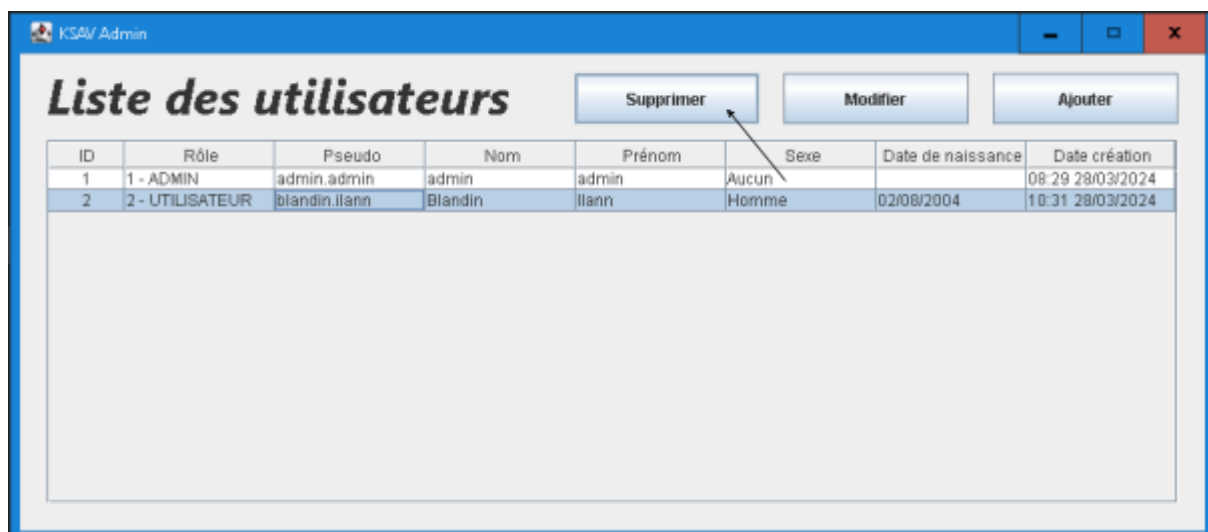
KSAV Admin

Liste des utilisateurs

Supprimer

Modifier

Ajouter

| ID | Rôle | Pseudo | Nom | Prénom | Sexe | Date de naissance | Date création |
|---|---|---|---|---|---|---|---|
| 1 | 1 - ADMIN | admin.admin | admin | admin | Aucun | | 08:29 28/03/2024 |
| 2 | 2 - UTILISATEUR | blandin.ilann | Blandin | Ilann | Homme | 02/08/2004 | 10:31 28/03/2024 |